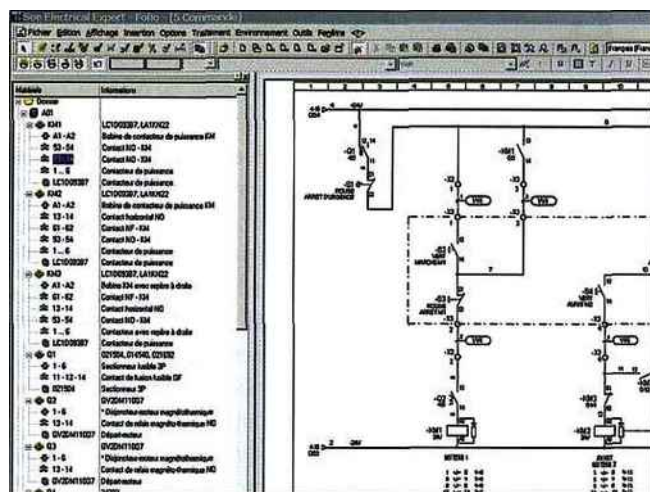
See Electrical Expert - Folio - [5 Commande]
Fichier Edition Affichage Insertion Options Traitement Environnement Outils Fenêtre

| Matériels | Informations |
|---|---|
| Dossier | |
| A01 | |
| KM1 | LC1D09387, LA1KN22 |
| A1 - A2 | Bobine de contacteur de puissance KM |
| 53 - 54 | Contact NO - 934 |
| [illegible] | Contact NO - 934 |
| 1 ... 6 | Contacteur de puissance |
| LC1D09387 | Contacteur de puissance |
| KM2 | LC1D09387, LA1KN22 |
| A1 - A2 | Bobine de contacteur de puissance KM |
| 13 - 14 | Contact horizontal NO |
| 61 - 62 | Contact NF - 934 |
| 53 - 54 | Contact NO - 934 |
| 1 ... 6 | Contacteur de puissance |
| LC1D09387 | Contacteur de puissance |
| KM3 | LC1D09387, LA1KN22 |
| A1 - A2 | Bobine 934 avec repère à droite |
| 61 - 62 | Contact NF - 934 |
| 13 - 14 | Contact horizontal NO |
| 53 - 54 | Contact NO - 934 |
| 1 ... 6 | Contacteur avec repère à droite |
| LC1D09387 | Contacteur de puissance |
| Q1 | GS1504, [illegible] |
| 1 - 6 | Sectionneur fusible 3P |
| 11 - 12 - 14 | Contact de fusion fusible DF |
| GS1504 | Sectionneur 3P |
| Q2 | GV2ME11037 |
| 1 - 6 | * Disjoncteur-moteur magnétothermique |
| 13 - 14 | Contact de relais magnéto-thermique NO |
| GV2ME11037 | Départ-moteur |
| Q3 | GV2ME11037 |
| 1 - 6 | * Disjoncteur-moteur magnétothermique |
| 13 - 14 | Contact de relais magnéto-thermique NO |
| GV2ME11037 | Départ-moteur |

1 2 3 4 5 6 7 8 9 10
-Q1
-S1 BOUTON ARRET D'URGENCE
-KM1
-KM2
-S2 MARCHE
-S3 ARRET
-Y1
-Y2
-Y3
-KM1
-KM2
MOTEUR 1
MOTEUR 2